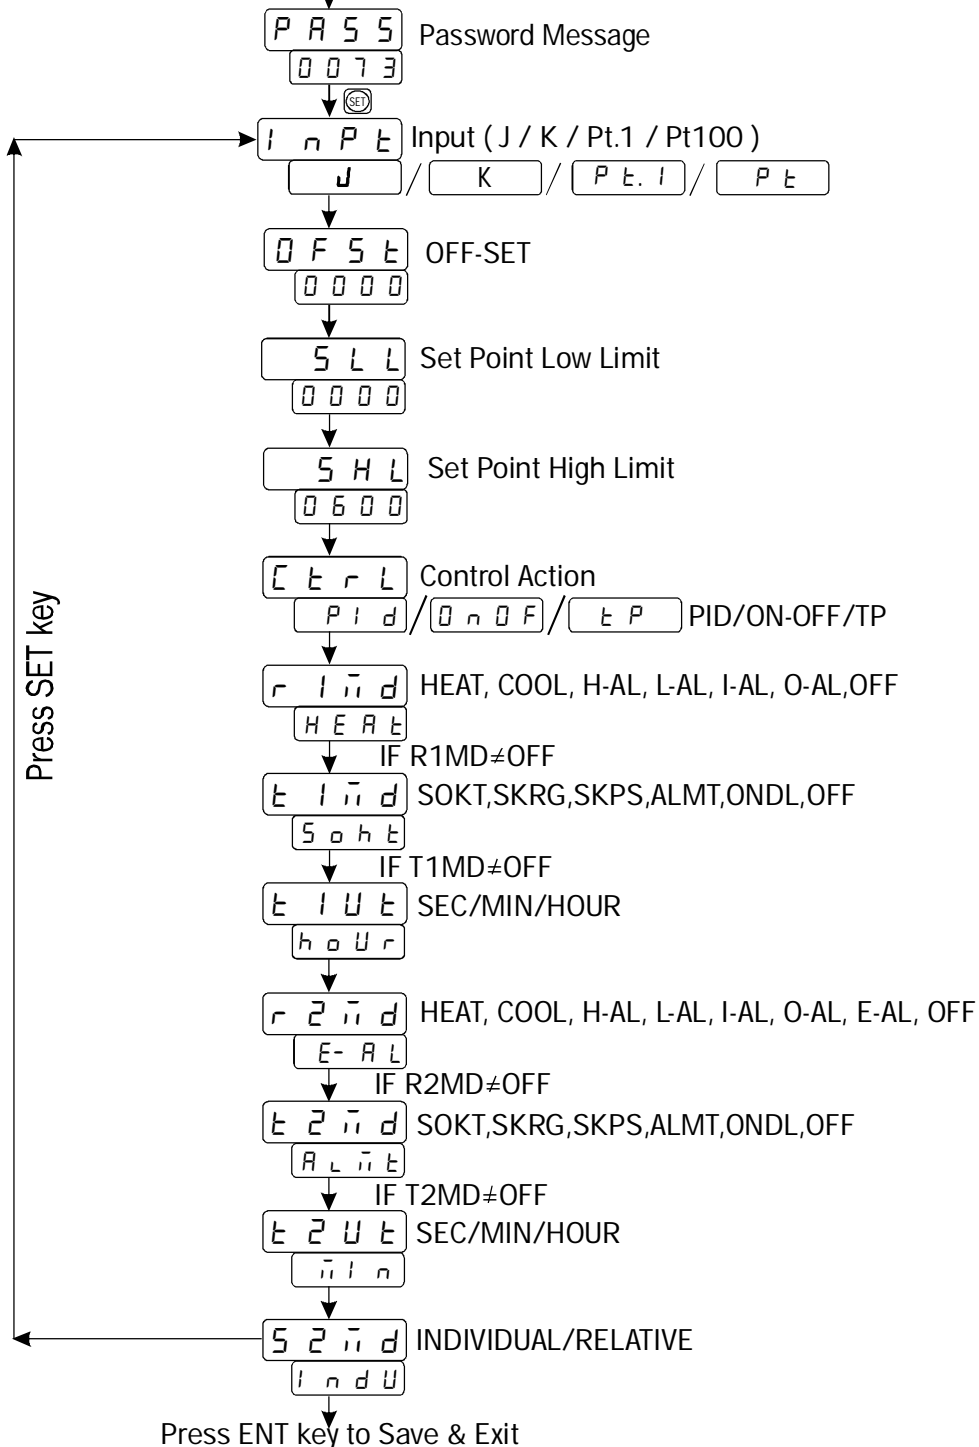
PASS Password Message
0073
SET
InPt Input ( J / K / Pt.1 / Pt100 )
J / K / Pt.1 / Pt
OFSt OFF-SET
0000
SLL Set Point Low Limit
0000
SHL Set Point High Limit
0600
CtrL Control Action
PId / OnOF / tP PID/ON-OFF/TP
r1Md HEAT, COOL, H-AL, L-AL, I-AL, O-AL,OFF
HEAt
IF R1MD≠OFF
t1Md SOKT,SKRG,SKPS,ALMT,ONDL,OFF
Soht
IF T1MD≠OFF
t1Ut SEC/MIN/HOUR
hoUr
r2Md HEAT, COOL, H-AL, L-AL, I-AL, O-AL, E-AL, OFF
E-AL
IF R2MD≠OFF
t2Md SOKT,SKRG,SKPS,ALMT,ONDL,OFF
ALMt
IF T2MD≠OFF
t2Ut SEC/MIN/HOUR
MIn
S2Md INDIVIDUAL/RELATIVE
IndU
Press SET key
Press ENT key to Save & Exit